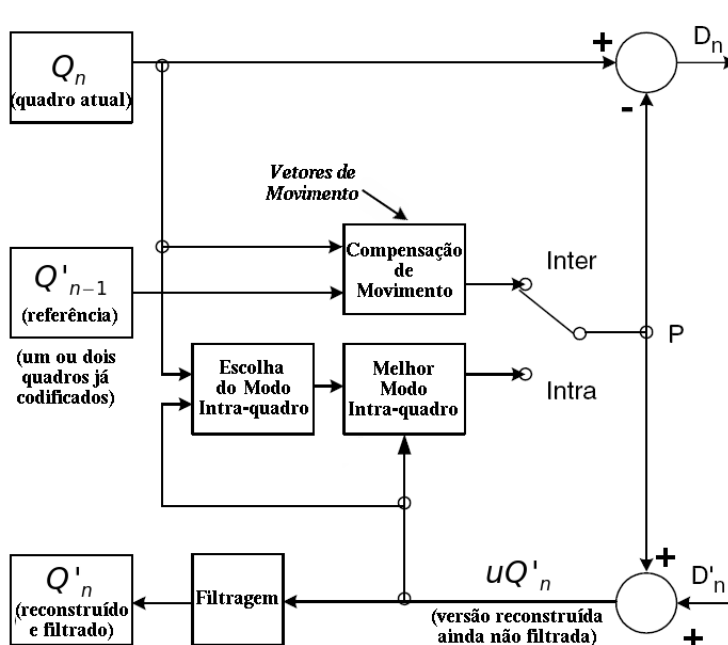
$Q_n$
(quadro atual)

+
$D_n$
-

Vetores de Movimento

$Q'_{n-1}$
(referência)

(um ou dois quadros já codificados)

Compensação de Movimento

Inter

P

Escolha do Modo Intra-quadro

Melhor Modo Intra-quadro

Intra

$Q'_n$
(reconstruído e filtrado)

Filtragem

$uQ'_n$
(versão reconstruída ainda não filtrada)

+
$D'_n$
+